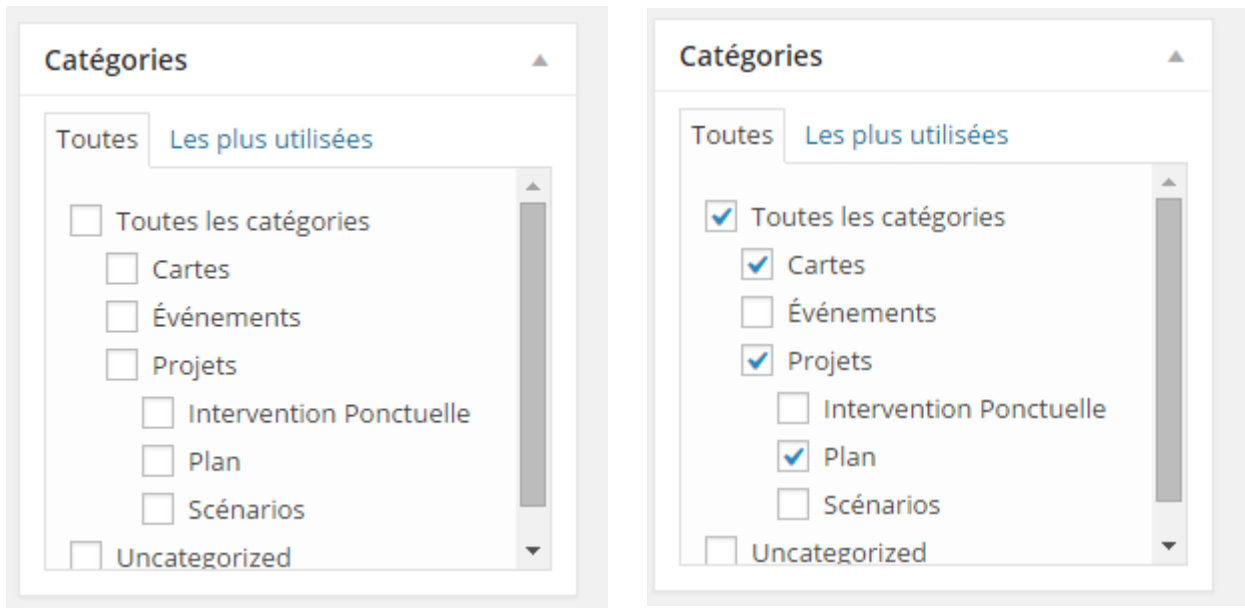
Catégories

Toutes | Les plus utilisées

Toutes les catégories
Cartes
Événements
Projets
Intervention Ponctuelle
Plan
Scénarios
Uncategorized

Catégories

Toutes | Les plus utilisées

Toutes les catégories
Cartes
Événements
Projets
Intervention Ponctuelle
Plan
Scénarios
Uncategorized